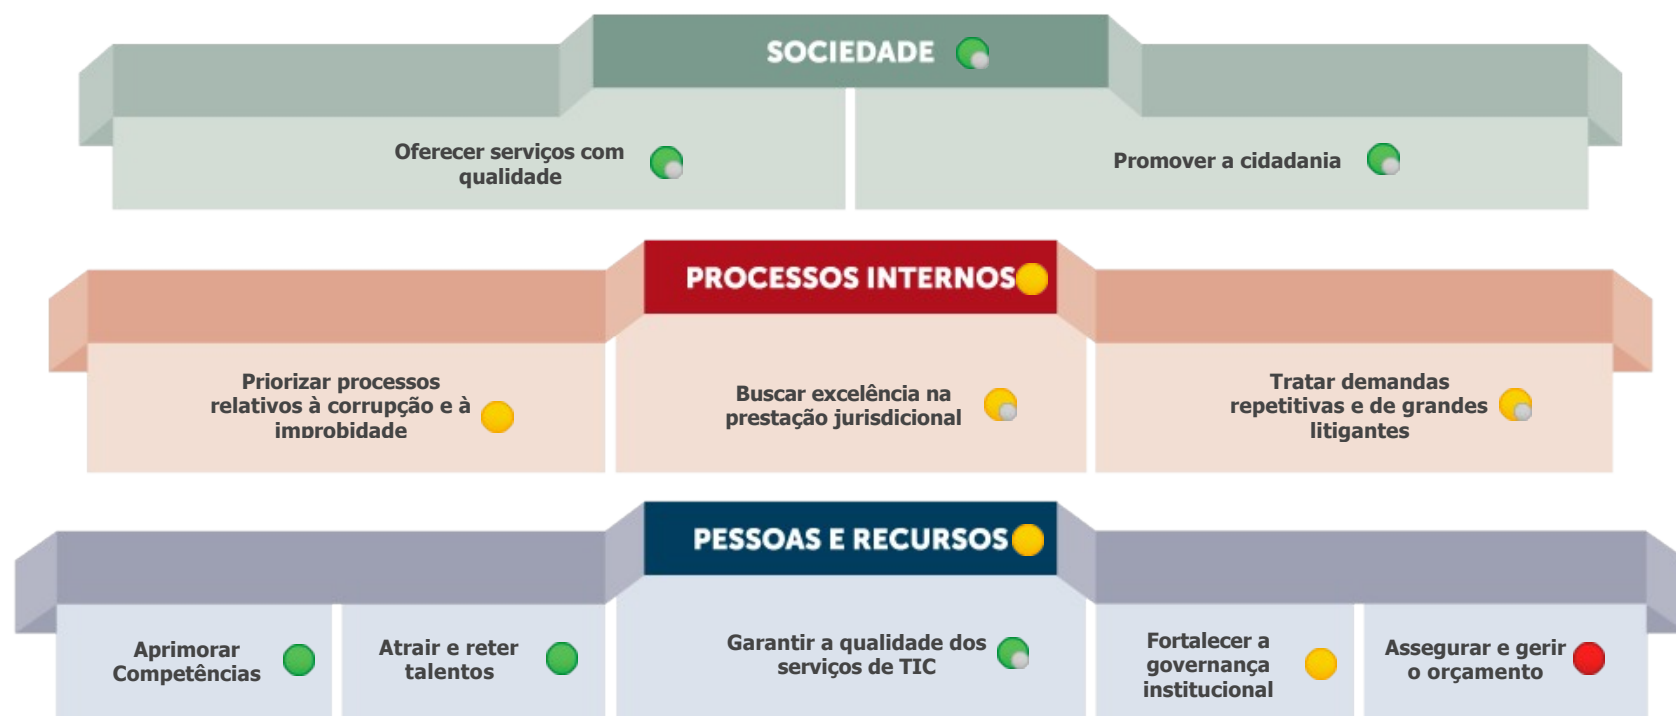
SOCIEDADE

Oferecer serviços com qualidade

Promover a cidadania

PROCESSOS INTERNOS

Priorizar processos relativos à corrupção e à improbidade

Buscar excelência na prestação jurisdicional

Tratar demandas repetitivas e de grandes litigantes

PESSOAS E RECURSOS

Aprimorar Competências

Atrair e reter talentos

Garantir a qualidade dos serviços de TIC

Fortalecer a governança institucional

Assegurar e gerir o orçamento